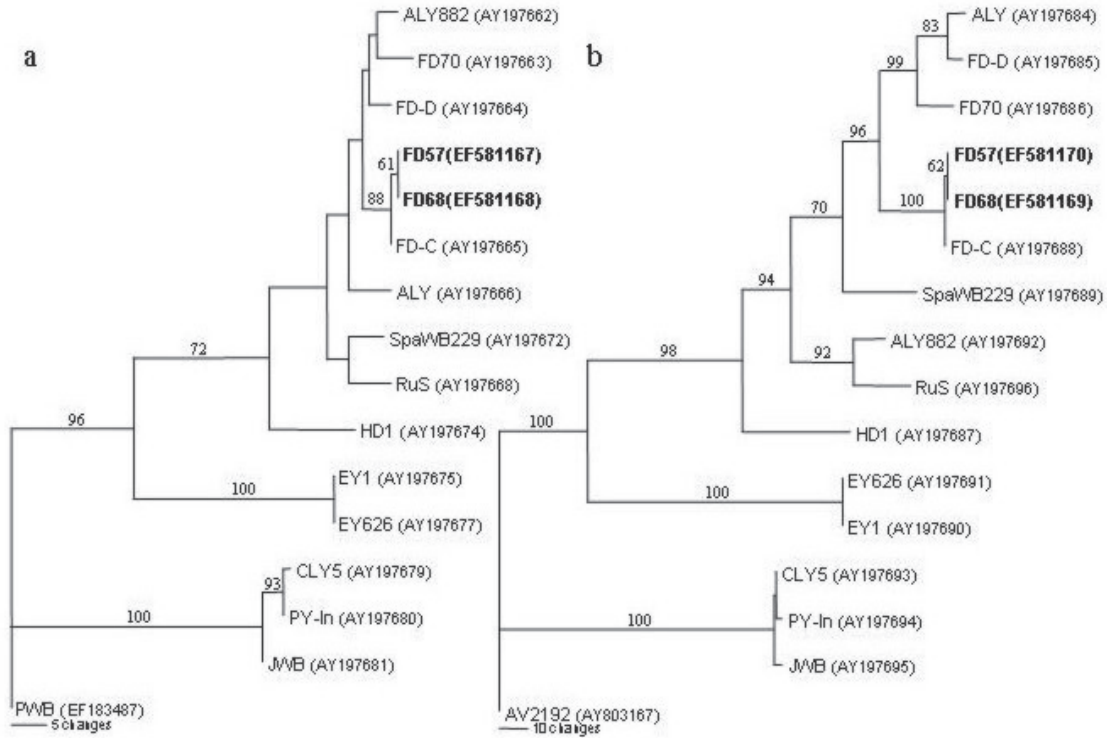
a

ALY882 (AY197662)
FD70 (AY197663)
FD-D (AY197664)
61
FD57(EF581167)
88
FD68(EF581168)
FD-C (AY197665)
ALY (AY197666)
72
SpaWB229 (AY197672)
RuS (AY197668)
96
HD1 (AY197674)
100
EY1 (AY197675)
EY626 (AY197677)
93
CLY5 (AY197679)
100
PY-In (AY197680)
JWB (AY197681)
PWB (EF183487)
5 changes

b

83
ALY (AY197684)
99
FD-D (AY197685)
FD70 (AY197686)
96
62
FD57(EF581170)
100
FD68(EF581169)
70
FD-C (AY197688)
SpaWB229 (AY197689)
94
98
92
ALY882 (AY197692)
RuS (AY197696)
100
HD1 (AY197687)
100
EY626 (AY197691)
EY1 (AY197690)
CLY5 (AY197693)
100
PY-In (AY197694)
JWB (AY197695)
AV2192 (AY803167)
10 changes